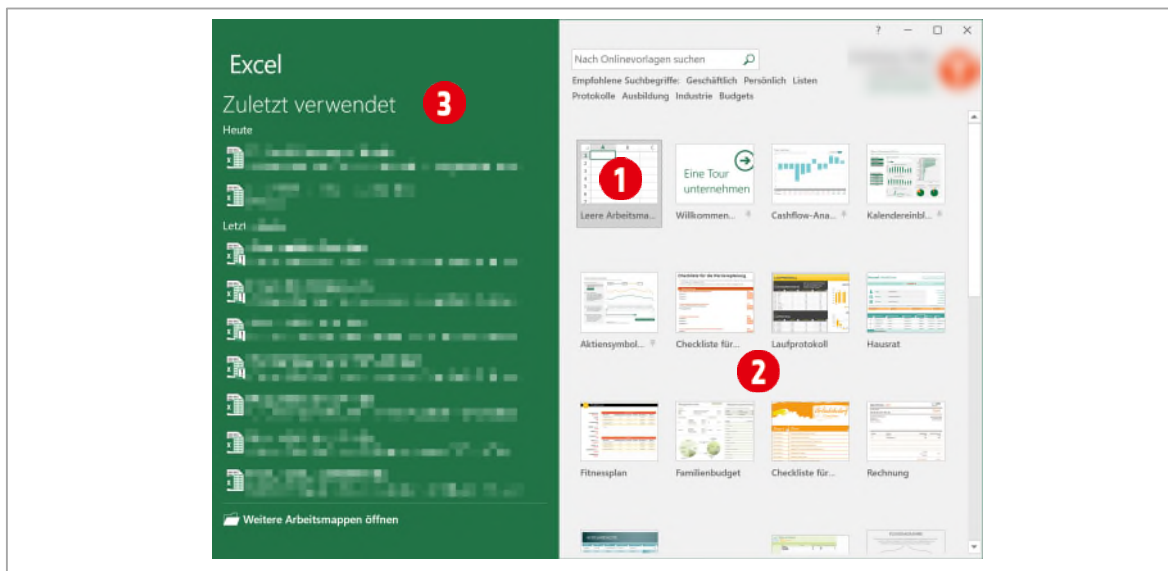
Excel

Zuletzt verwendet 3

Heute

Letzt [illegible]

Weitere Arbeitsmappen öffnen

? — ☐ ✕

Nach Onlinevorlagen suchen

Empfohlene Suchbegriffe: Geschäftlich Persönlich Listen Protokolle Ausbildung Industrie Budgets

1

Leere Arbeitsma...

Eine Tour unternehmen

Willkommen...

Cashflow-Ana...

Kalendereinbl...

Aktiensymbol...

Checkliste für...

Laufprotokoll

Hausrat

2

Fitnessplan

Familienbudget

Checkliste für...

Rechnung